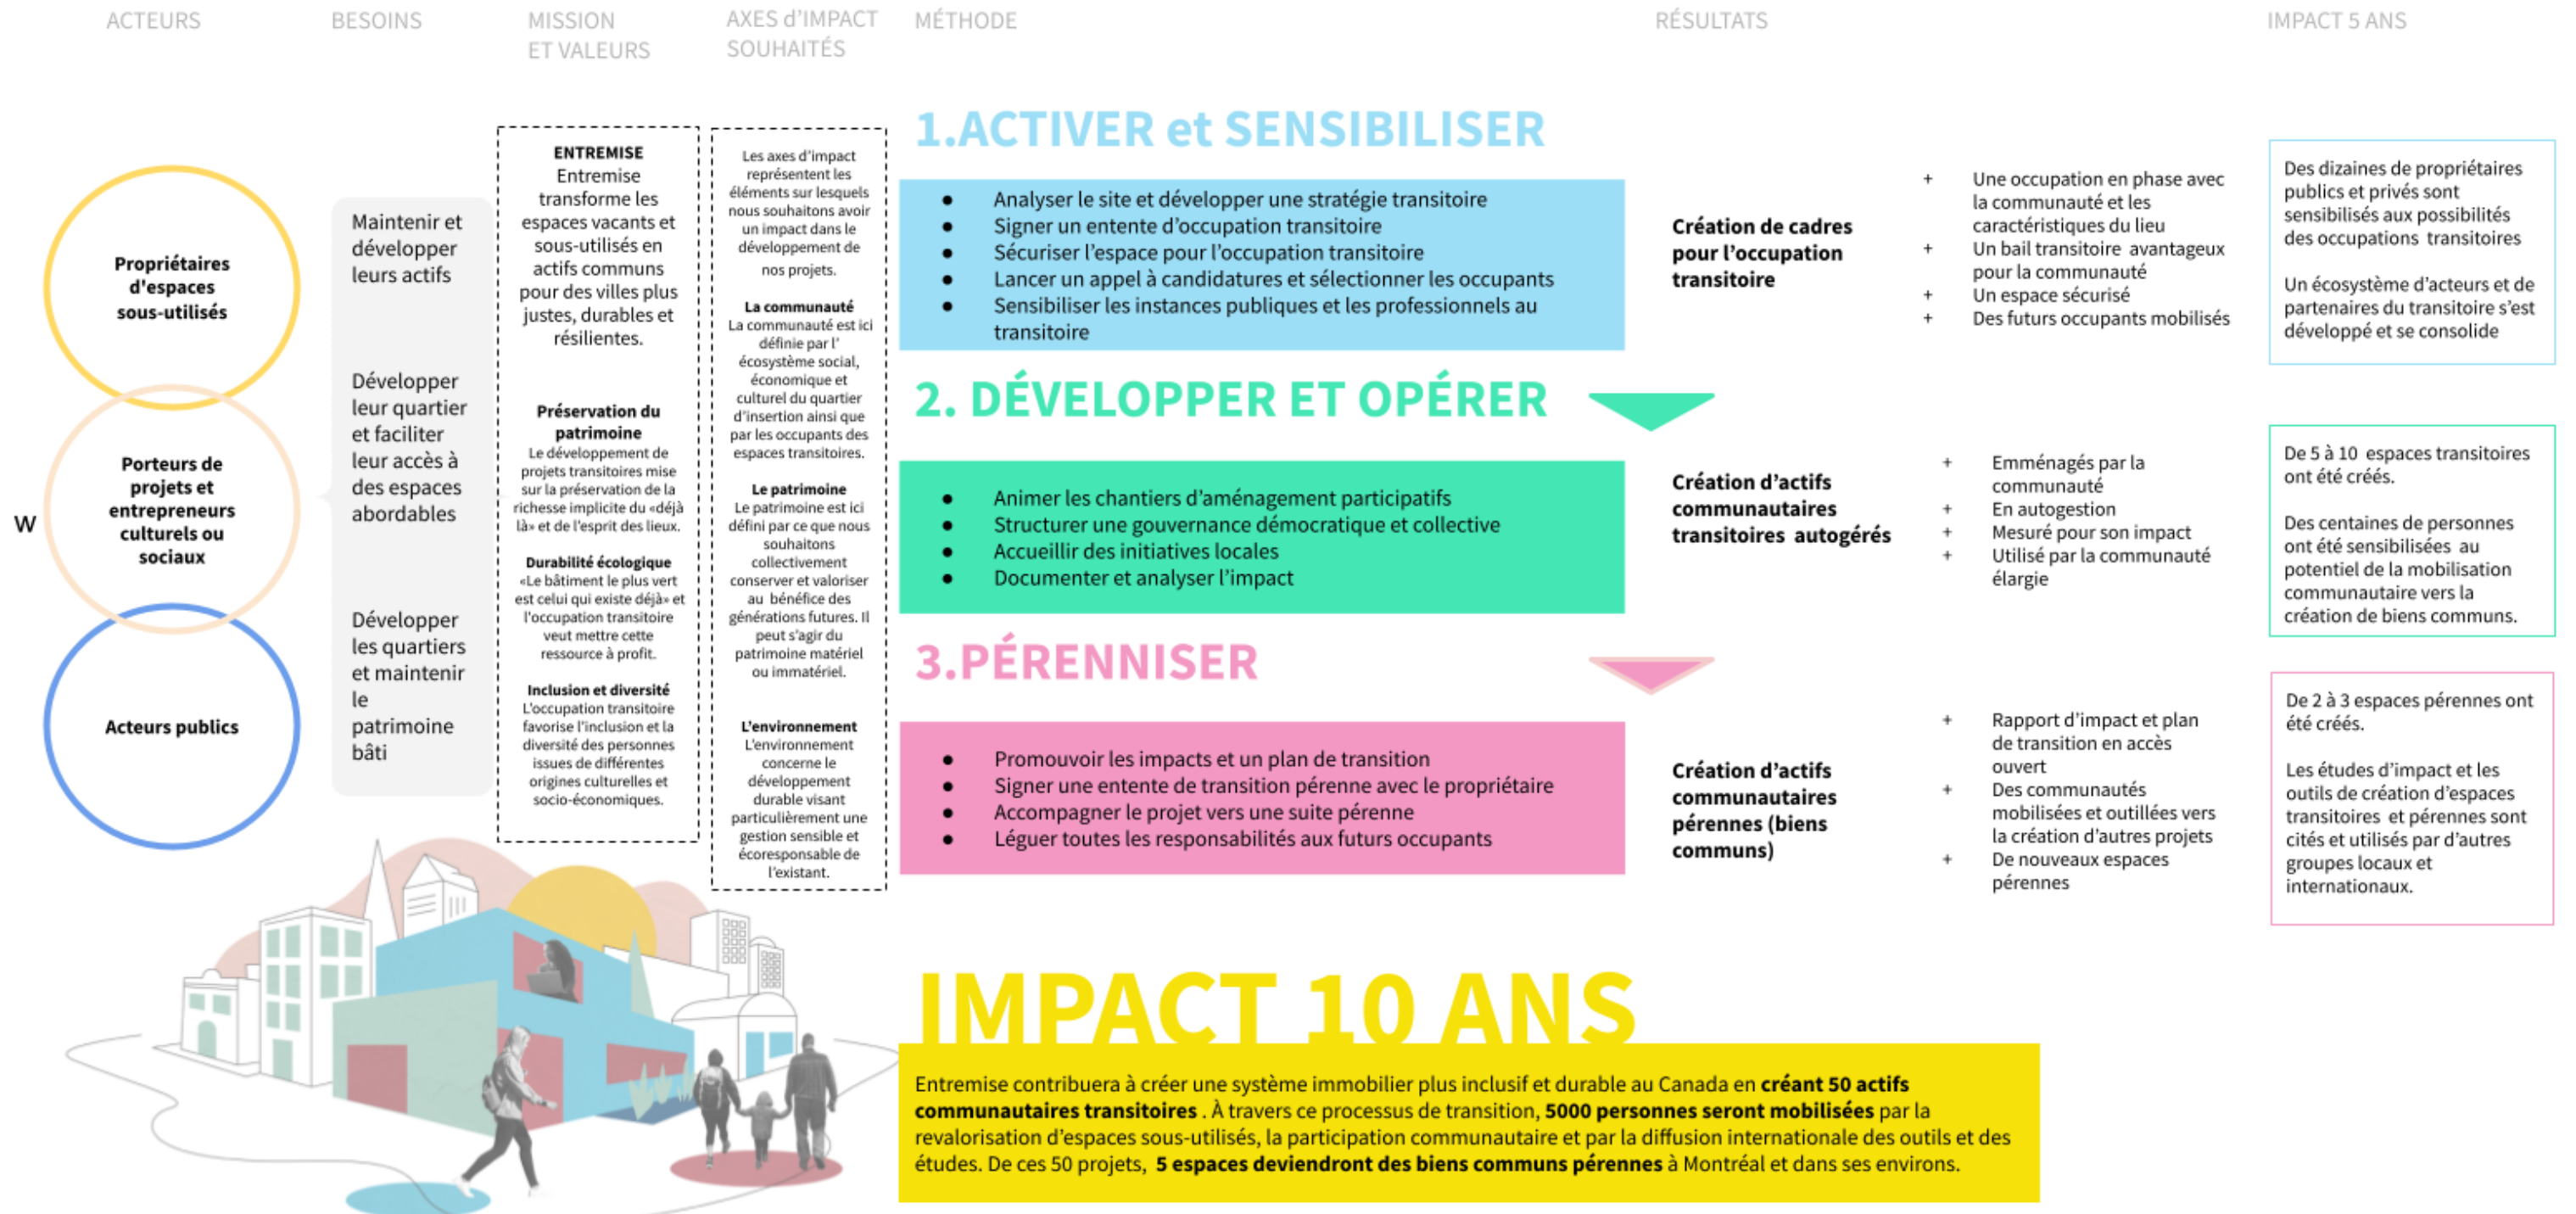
ACTEURS

BESOINS

MISSION ET VALEURS

AXES D'IMPACT SOUHAITÉS

MÉTHODE

RÉSULTATS

IMPACT 5 ANS

Propriétaires d'espaces sous-utilisés

Porteurs de projets et entrepreneurs culturels ou sociaux

Acteurs publics

W

Maintenir et développer leurs actifs

Développer leur quartier et faciliter leur accès à des espaces abordables

Développer les quartiers et maintenir le patrimoine bâti

ENTREMISE
Entremise transforme les espaces vacants et sous-utilisés en actifs communs pour des villes plus justes, durables et résilientes.

Préservation du patrimoine
Le développement de projets transitoires mise sur la préservation de la richesse implicite du «déjà là» et de l'esprit des lieux.

Durabilité écologique
«Le bâtiment le plus vert est celui qui existe déjà» et l'occupation transitoire veut mettre cette ressource à profit.

Inclusion et diversité
L'occupation transitoire favorise l'inclusion et la diversité des personnes issues de différentes origines culturelles et socio-économiques.

Les axes d'impact représentent les éléments sur lesquels nous souhaitons avoir un impact dans le développement de nos projets.

La communauté
La communauté est ici définie par l' écosystème social, économique et culturel du quartier d'insertion ainsi que par les occupants des espaces transitoires.

Le patrimoine
Le patrimoine est ici défini par ce que nous souhaitons collectivement conserver et valoriser au bénéfice des générations futures. Il peut s'agir du patrimoine matériel ou immatériel.

L'environnement
L'environnement concerne le développement durable visant particulièrement une gestion sensible et écoresponsable de l'existant.

1.ACTIVER et SENSIBILISER

- Analyser le site et développer une stratégie transitoire
- Signer un entente d'occupation transitoire
- Sécuriser l'espace pour l'occupation transitoire
- Lancer un appel à candidatures et sélectionner les occupants
- Sensibiliser les instances publiques et les professionnels au transitoire

Création de cadres pour l'occupation transitoire

+ Une occupation en phase avec la communauté et les caractéristiques du lieu
+ Un bail transitoire avantageux pour la communauté
+ Un espace sécurisé
+ Des futurs occupants mobilisés

Des dizaines de propriétaires publics et privés sont sensibilisés aux possibilités des occupations transitoires

Un écosystème d'acteurs et de partenaires du transitoire s'est développé et se consolide

2. DÉVELOPPER ET OPÉRER

- Animer les chantiers d'aménagement participatifs
- Structurer une gouvernance démocratique et collective
- Accueillir des initiatives locales
- Documenter et analyser l'impact

Création d'actifs communautaires transitoires autogérés

+ Emménagés par la communauté
+ En autogestion
+ Mesuré pour son impact
+ Utilisé par la communauté élargie

De 5 à 10 espaces transitoires ont été créés.

Des centaines de personnes ont été sensibilisées au potentiel de la mobilisation communautaire vers la création de biens communs.

3.PÉRENNISER

- Promouvoir les impacts et un plan de transition
- Signer une entente de transition pérenne avec le propriétaire
- Accompagner le projet vers une suite pérenne
- Léguer toutes les responsabilités aux futurs occupants

Création d'actifs communautaires pérennes (biens communs)

+ Rapport d'impact et plan de transition en accès ouvert
+ Des communautés mobilisées et outillées vers la création d'autres projets
+ De nouveaux espaces pérennes

De 2 à 3 espaces pérennes ont été créés.

Les études d'impact et les outils de création d'espaces transitoires et pérennes sont cités et utilisés par d'autres groupes locaux et internationaux.

IMPACT 10 ANS

Entremise contribuera à créer une système immobilier plus inclusif et durable au Canada en **créant 50 actifs communautaires transitoires** . À travers ce processus de transition, **5000 personnes seront mobilisées** par la revalorisation d'espaces sous-utilisés, la participation communautaire et par la diffusion internationale des outils et des études. De ces 50 projets, **5 espaces deviendront des biens communs pérennes** à Montréal et dans ses environs.